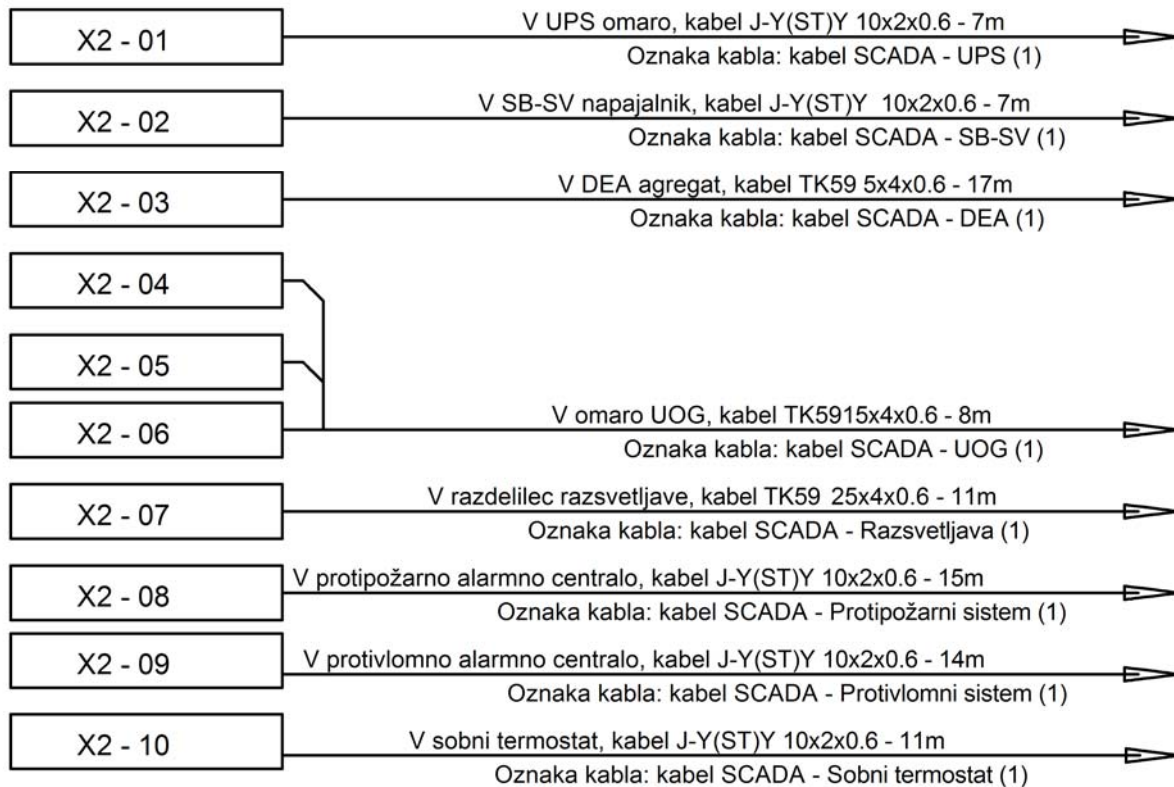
X2 - 01

V UPS omaro, kabel J-Y(ST)Y 10x2x0.6 - 7m

Oznaka kabla: kabel SCADA - UPS (1)

X2 - 02

V SB-SV napajalnik, kabel J-Y(ST)Y 10x2x0.6 - 7m

Oznaka kabla: kabel SCADA - SB-SV (1)

X2 - 03

V DEA agregat, kabel TK59 5x4x0.6 - 17m

Oznaka kabla: kabel SCADA - DEA (1)

X2 - 04

X2 - 05

X2 - 06

V omaro UOG, kabel TK5915x4x0.6 - 8m

Oznaka kabla: kabel SCADA - UOG (1)

X2 - 07

V razdelilec razsvetljave, kabel TK59 25x4x0.6 - 11m

Oznaka kabla: kabel SCADA - Razsvetljava (1)

X2 - 08

V protipožarno alarmno centralo, kabel J-Y(ST)Y 10x2x0.6 - 15m

Oznaka kabla: kabel SCADA - Protipožarni sistem (1)

X2 - 09

V protivlomno alarmno centralo, kabel J-Y(ST)Y 10x2x0.6 - 14m

Oznaka kabla: kabel SCADA - Protivlomni sistem (1)

X2 - 10

V sobni termostat, kabel J-Y(ST)Y 10x2x0.6 - 11m

Oznaka kabla: kabel SCADA - Sobni termostat (1)